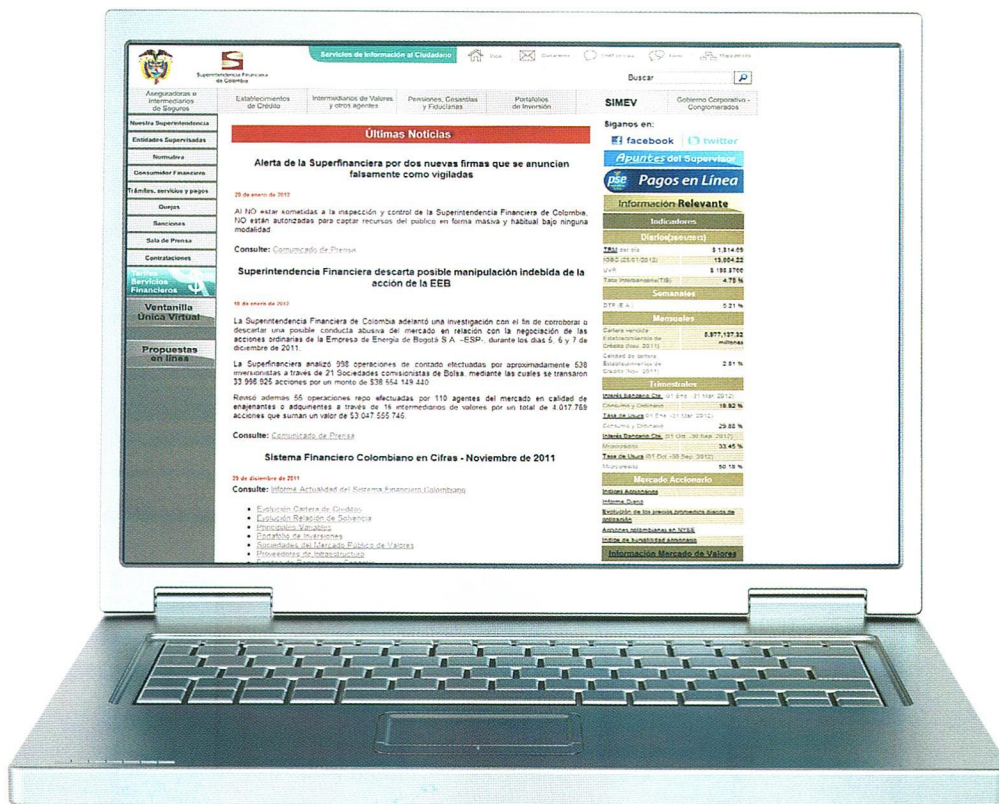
Superintendencia Financiera de Colombia

Servicios de Información al Ciudadano

Inicio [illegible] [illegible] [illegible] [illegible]

Buscar

Aseguradoras e Intermediarios de Seguros

Establecimientos de Crédito

Intermediarios de Valores y otros agentes

Pensiones, Cesantías y Fiduciarias

Portafolios de Inversión

SIMEV

Gobierno Corporativo - Conglomerados

Nuestra Superintendencia

Entidades Supervisadas

Normativa

Consumidor Financiero

Trámites, servicios y pagos

Quejas

Sanciones

Sala de Prensa

Contrataciones

Tarifas Servicios Financieros

Ventanilla Única Virtual

Propuestas en línea

Últimas Noticias

Alerta de la Superfinanciera por dos nuevas firmas que se anuncian falsamente como vigiladas

29 de enero de 2012

Al NO estar sometidas a la inspección y control de la Superintendencia Financiera de Colombia, NO están autorizadas para captar recursos del público en forma masiva y habitual bajo ninguna modalidad

Consulte: Comunicado de Prensa

Superintendencia Financiera descarta posible manipulación indebida de la acción de la EEB

10 de enero de 2012

La Superintendencia Financiera de Colombia adelantó una investigación con el fin de corroborar o descartar una posible conducta abusiva del mercado en relación con la negociación de las acciones ordinarias de la Empresa de Energía de Bogotá S.A. -ESP-, durante los días 5, 6 y 7 de diciembre de 2011.

La Superfinanciera analizó 998 operaciones de contado efectuadas por aproximadamente 538 inversionistas a través de 21 Sociedades comisionistas de Bolsa, mediante las cuales se transaron 33.996.925 acciones por un monto de $38.554.149.440

Revisó además 55 operaciones repo efectuadas por 110 agentes del mercado en calidad de enajenantes o adquirentes a través de 16 intermediarios de valores por un total de 4.017.769 acciones que suman un valor de $3.047.555.745.

Consulte: Comunicado de Prensa

Sistema Financiero Colombiano en Cifras - Noviembre de 2011

29 de diciembre de 2011

Consulte: Informe Actualidad del Sistema Financiero Colombiano

• Evolución Cartera de Créditos
• Evolución Relación de Solvencia
• Principales Variables
• Portafolio de Inversiones
• Sociedades del Mercado Público de Valores
• Proveedores de Infraestructura
• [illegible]

Síganos en:

facebook twitter

Apuntes del Supervisor

pse Pagos en Línea

Información Relevante

Indicadores

Diarios([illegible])

| | |
|---|---|
| TRM por día | $ 1.814.09 |
| IBR (25/01/2012) | 13.004.22 |
| UVR | $ 195.3766 |
| Tasa Interbancaria(TIB) | 4.75 % |

Semanales

| | |
|---|---|
| DTF (E.A.) | 5.21 % |

Mensuales

| | |
|---|---|
| Cartera vencida Establecimientos de Crédito (Nov. 2011) | 5.877.137.32 millones |
| Calidad de cartera Establecimientos de Crédito (Nov. 2011) | 2.81 % |

Trimestrales

| | |
|---|---|
| Interés Bancario Cte. (01 Ene. - 31 Mar. 2012) | |
| Consumo y Ordinario | 19.92 % |
| Tasa de Usura (01 Ene. - 31 Mar. 2012) | |
| Consumo y Ordinario | 29.88 % |
| Interés Bancario Cte. (01 Oct. - 30 Sep. 2012) | |
| Microcrédito | 33.45 % |
| Tasa de Usura (01 Oct. - 30 Sep. 2012) | |
| Microcrédito | 50.18 % |

Mercado Accionario

Índices Accionarios

Informe Diario

Evolución de los precios promedios diarios de colocación

Acciones colombianas en NYSE

Índice de bursatilidad accionaria

Información Mercado de Valores